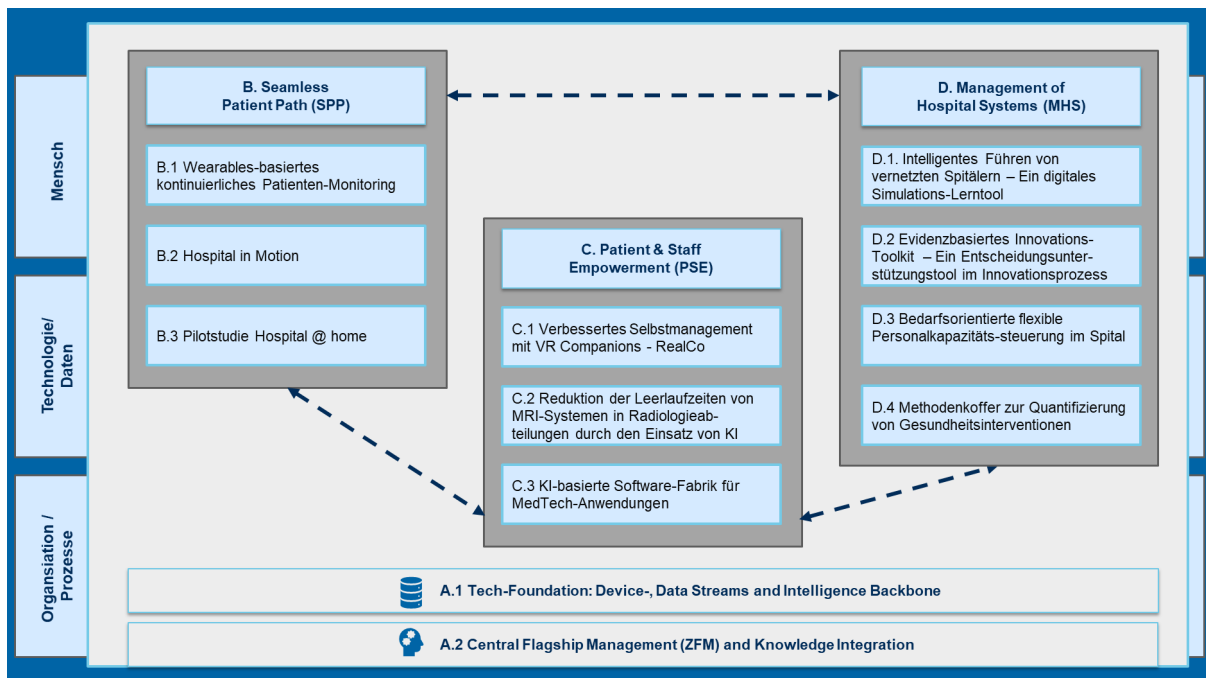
Mensch

Technologie/ Daten

Organsiation / Prozesse

B. Seamless Patient Path (SPP)

B.1 Wearables-basiertes kontinuierliches Patienten-Monitoring

B.2 Hospital in Motion

B.3 Pilotstudie Hospital @ home

C. Patient & Staff Empowerment (PSE)

C.1 Verbessertes Selbstmanagement mit VR Companions - RealCo

C.2 Reduktion der Leerlaufzeiten von MRI-Systemen in Radiologieabteilungen durch den Einsatz von KI

C.3 KI-basierte Software-Fabrik für MedTech-Anwendungen

D. Management of Hospital Systems (MHS)

D.1. Intelligentes Führen von vernetzten Spitälern – Ein digitales Simulations-Lerntool

D.2 Evidenzbasiertes Innovations-Toolkit – Ein Entscheidungsunterstützungstool im Innovationsprozess

D.3 Bedarfsorientierte flexible Personalkapazitäts-steuerung im Spital

D.4 Methodenkoffer zur Quantifizierung von Gesundheitsinterventionen

A.1 Tech-Foundation: Device-, Data Streams and Intelligence Backbone

A.2 Central Flagship Management (ZFM) and Knowledge Integration